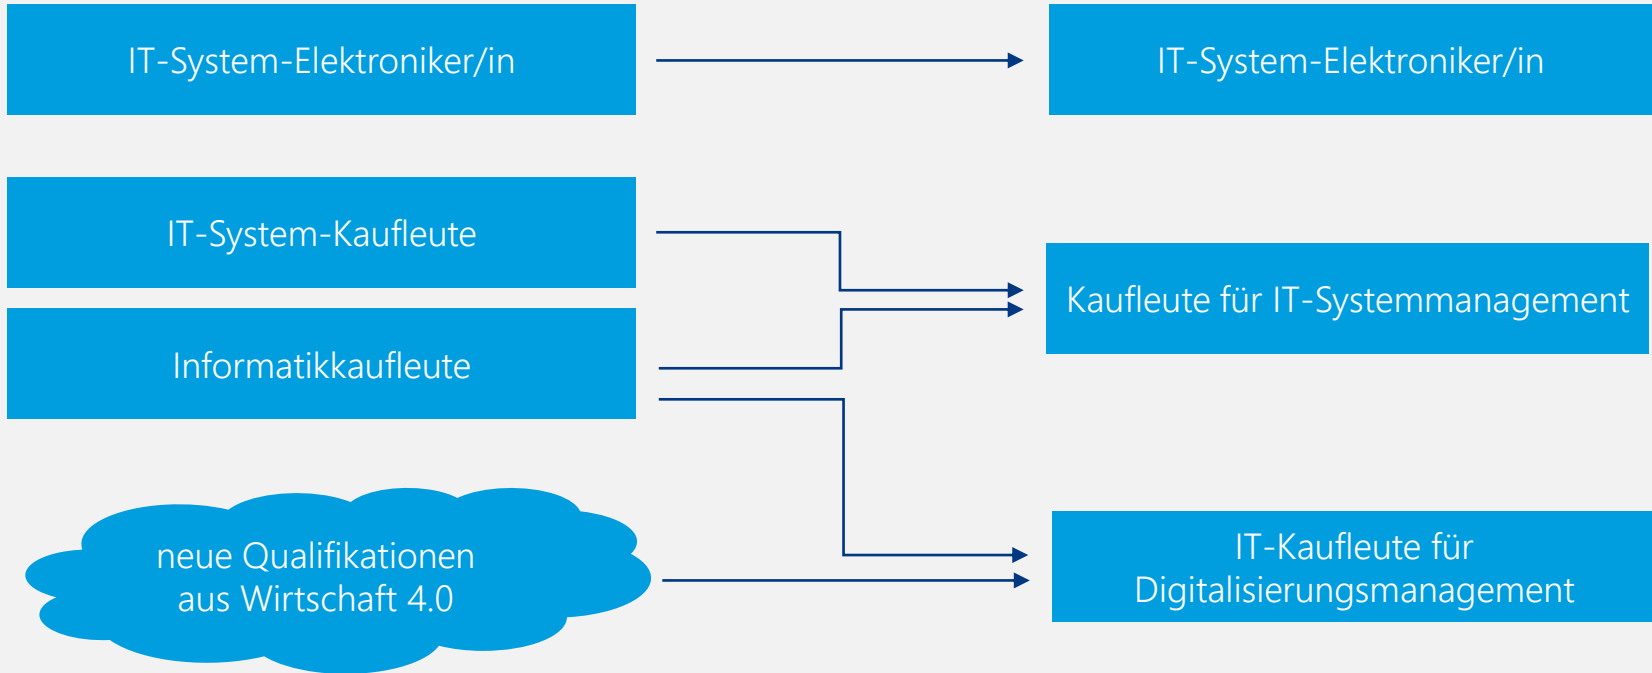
IT-System-Elektroniker/in

IT-System-Elektroniker/in

IT-System-Kaufleute

Informatikkaufleute

Kaufleute für IT-Systemmanagement

neue Qualifikationen aus Wirtschaft 4.0

IT-Kaufleute für Digitalisierungsmanagement